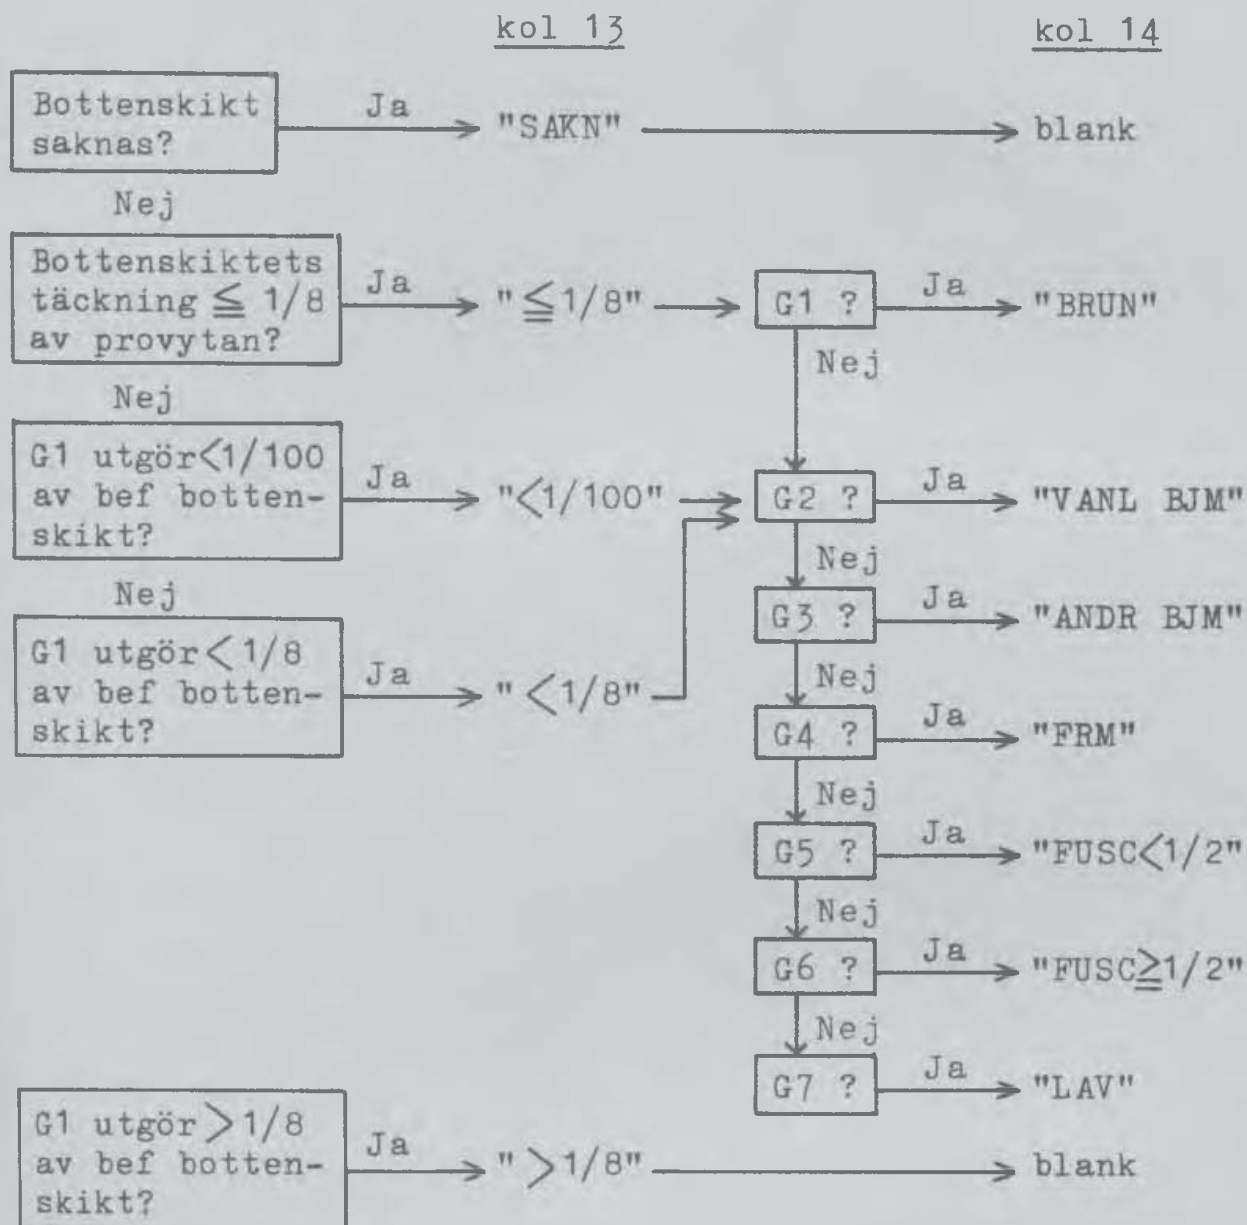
kol 13

kol 14

Bottenskikt saknas?

Ja

"SAKN"

blank

Nej

Bottenskiktets täckning $\leqq$ 1/8 av provytan?

Ja

"$\leqq$1/8"

G1 ?

Ja

"BRUN"

Nej

Nej

G1 utgör$<$1/100 av bef bottenskikt?

Ja

"$<$1/100"

G2 ?

Ja

"VANL BJM"

Nej

Nej

G3 ?

Ja

"ANDR BJM"

G1 utgör$<$1/8 av bef bottenskikt?

Ja

"$<$1/8"

Nej

G4 ?

Ja

"FRM"

Nej

G5 ?

Ja

"FUSC$<$1/2"

Nej

G6 ?

Ja

"FUSC$\geqq$1/2"

Nej

G7 ?

Ja

"LAV"

G1 utgör$>$1/8 av bef bottenskikt?

Ja

"$>$1/8"

blank